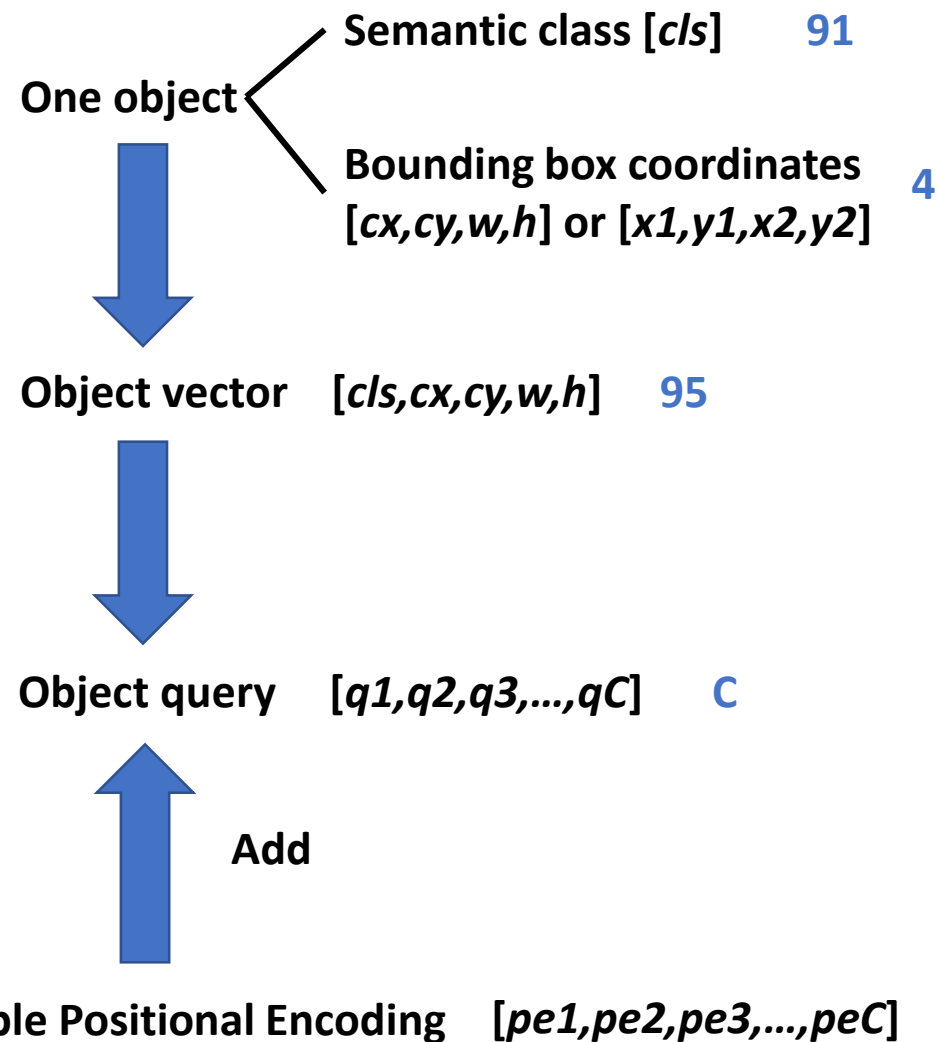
One object

Semantic class [cls] 91

Bounding box coordinates [cx,cy,w,h] or [x1,y1,x2,y2] 4

Object vector [cls,cx,cy,w,h] 95

Object query [q1,q2,q3,…,qC] C

Add

ble Positional Encoding [pe1,pe2,pe3,…,peC]